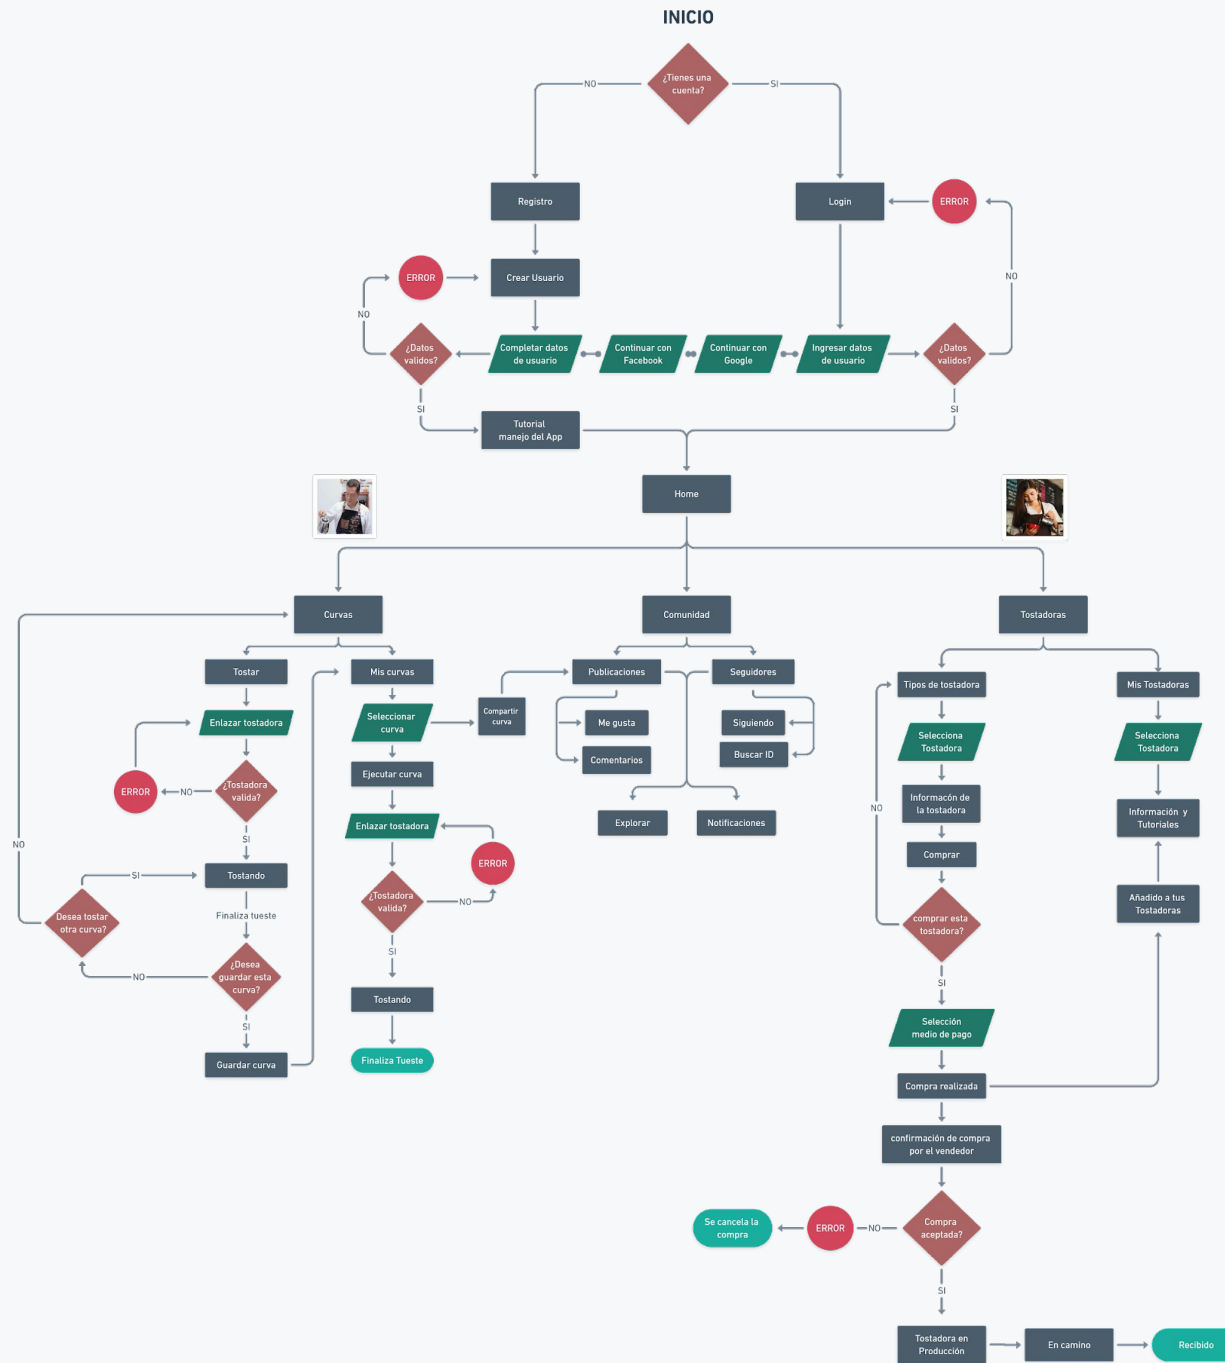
INICIO

¿Tienes una cuenta?

NO

SI

Registro

Login

ERROR

Crear Usuario

ERROR

NO

NO

¿Datos validos?

Completar datos de usuario

Continuar con Facebook

Continuar con Google

Ingresar datos de usuario

¿Datos validos?

SI

SI

Tutorial manejo del App

Home

Curvas

Comunidad

Tostadoras

Tostar

Mis curvas

Compartir curva

Publicaciones

Seguidores

Tipos de tostadora

Mis Tostadoras

Enlazar tostadora

Seleccionar curva

Me gusta

Siguiendo

Selecciona Tostadora

Selecciona Tostadora

ERROR

NO

¿Tostadora valida?

Ejecutar curva

Comentarios

Buscar ID

Información de la tostadora

Información y Tutoriales

SI

Explorar

Notificaciones

NO

Enlazar tostadora

NO

SI

Tostando

ERROR

Comprar

Finaliza tueste

Desea tostar otra curva?

¿Tostadora valida?

NO

Añadido a tus Tostadoras

NO

¿Desea guardar esta curva?

comprar esta tostadora?

SI

SI

SI

Tostando

SI

Guardar curva

Finaliza Tueste

Selección medio de pago

Compra realizada

confirmación de compra por el vendedor

Se cancela la compra

ERROR

NO

Compra aceptada?

SI

Tostadora en Producción

En camino

Recibido